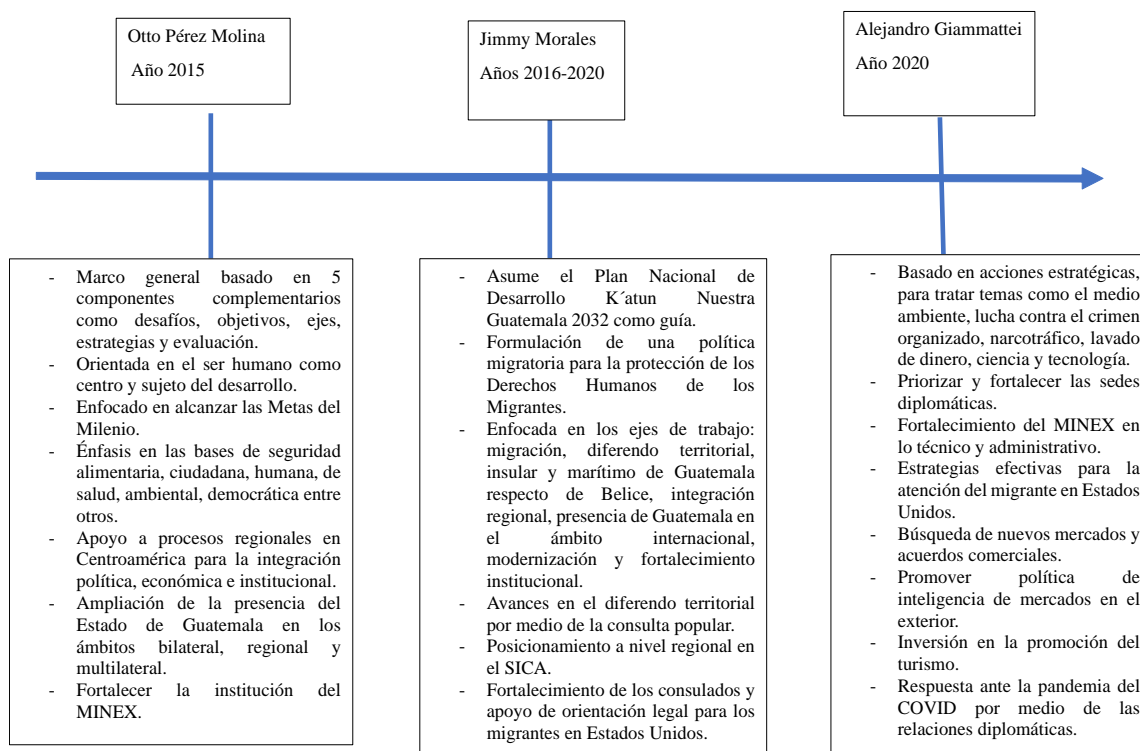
Otto Pérez Molina

Año 2015

Jimmy Morales

Años 2016-2020

Alejandro Giammattei

Año 2020

- Marco general basado en 5 componentes complementarios como desafíos, objetivos, ejes, estrategias y evaluación.
- Orientada en el ser humano como centro y sujeto del desarrollo.
- Enfocado en alcanzar las Metas del Milenio.
- Énfasis en las bases de seguridad alimentaria, ciudadana, humana, de salud, ambiental, democrática entre otros.
- Apoyo a procesos regionales en Centroamérica para la integración política, económica e institucional.
- Ampliación de la presencia del Estado de Guatemala en los ámbitos bilateral, regional y multilateral.
- Fortalecer la institución del MINEX.

- Asume el Plan Nacional de Desarrollo K´atun Nuestra Guatemala 2032 como guía.
- Formulación de una política migratoria para la protección de los Derechos Humanos de los Migrantes.
- Enfocada en los ejes de trabajo: migración, diferendo territorial, insular y marítimo de Guatemala respecto de Belice, integración regional, presencia de Guatemala en el ámbito internacional, modernización y fortalecimiento institucional.
- Avances en el diferendo territorial por medio de la consulta popular.
- Posicionamiento a nivel regional en el SICA.
- Fortalecimiento de los consulados y apoyo de orientación legal para los migrantes en Estados Unidos.

- Basado en acciones estratégicas, para tratar temas como el medio ambiente, lucha contra el crimen organizado, narcotráfico, lavado de dinero, ciencia y tecnología.
- Priorizar y fortalecer las sedes diplomáticas.
- Fortalecimiento del MINEX en lo técnico y administrativo.
- Estrategias efectivas para la atención del migrante en Estados Unidos.
- Búsqueda de nuevos mercados y acuerdos comerciales.
- Promover política de inteligencia de mercados en el exterior.
- Inversión en la promoción del turismo.
- Respuesta ante la pandemia del COVID por medio de las relaciones diplomáticas.